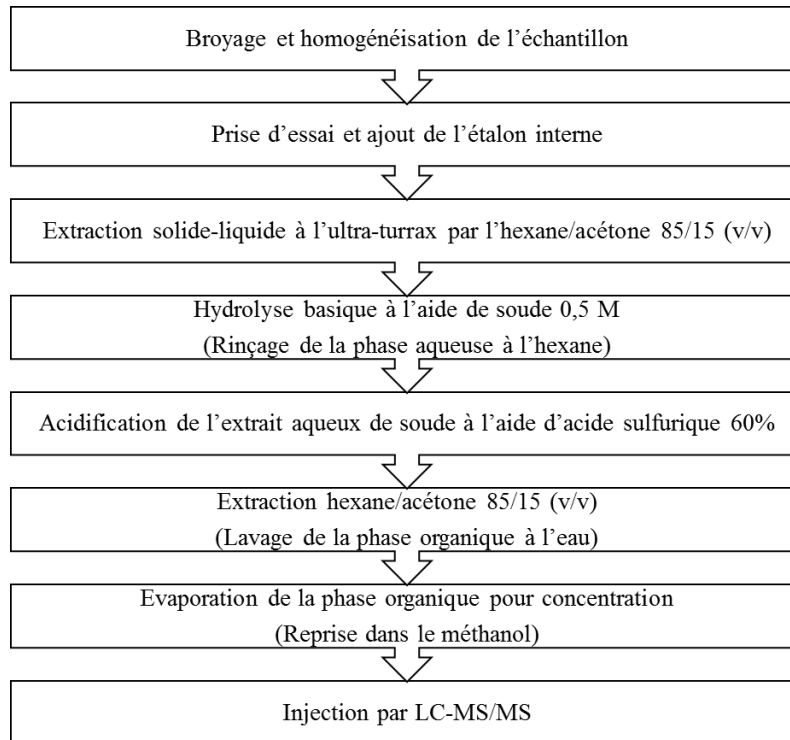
Broyage et homogénéisation de l’échantillon

Prise d’essai et ajout de l’étalon interne

Extraction solide-liquide à l’ultra-turrax par l’hexane/acétone 85/15 (v/v)

Hydrolyse basique à l’aide de soude 0,5 M
(Rinçage de la phase aqueuse à l’hexane)

Acidification de l’extrait aqueux de soude à l’aide d’acide sulfurique 60%

Extraction hexane/acétone 85/15 (v/v)
(Lavage de la phase organique à l’eau)

Evaporation de la phase organique pour concentration
(Reprise dans le méthanol)

Injection par LC-MS/MS